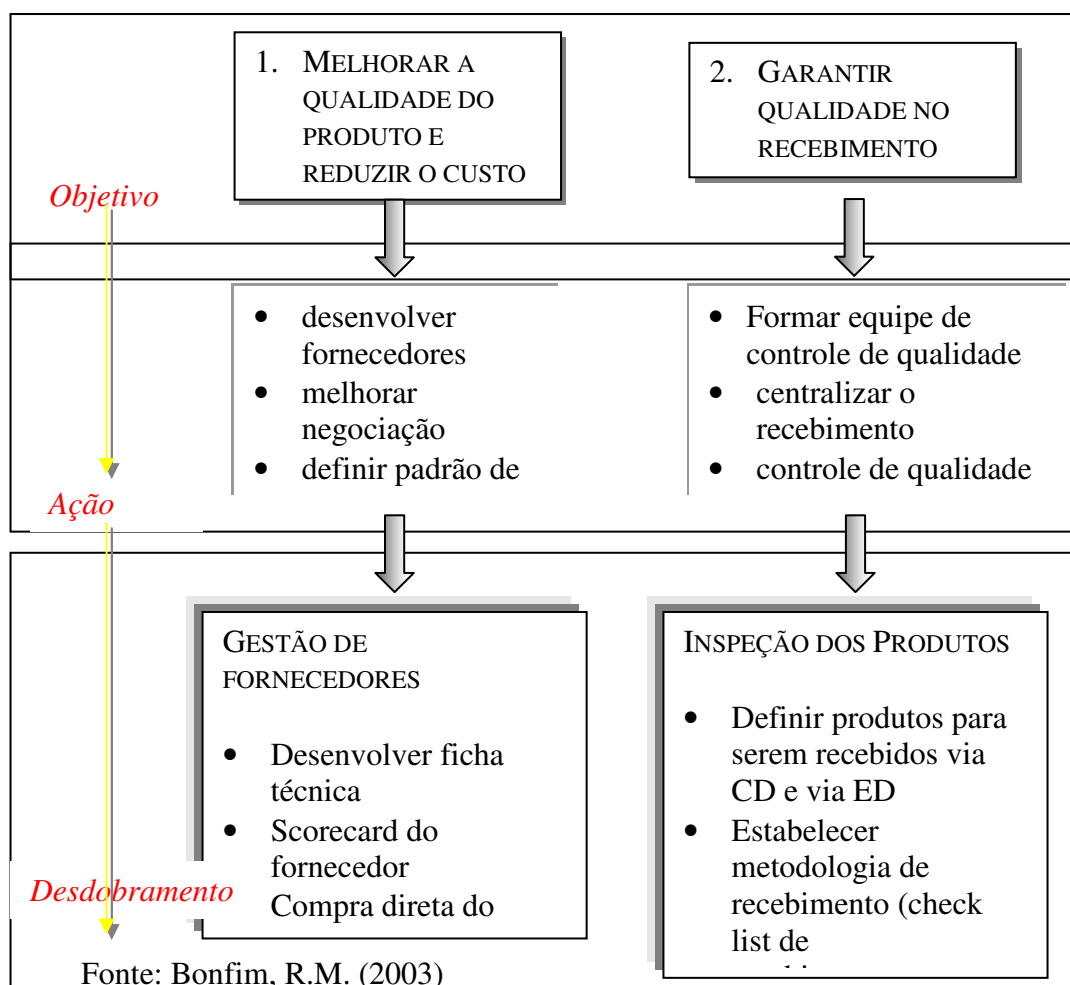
1. MELHORAR A QUALIDADE DO PRODUTO E REDUZIR O CUSTO

2. GARANTIR QUALIDADE NO RECEBIMENTO

Objetivo

• desenvolver fornecedores
• melhorar negociação
• definir padrão de

• Formar equipe de controle de qualidade
• centralizar o recebimento
• controle de qualidade

Ação

GESTÃO DE FORNECEDORES

• Desenvolver ficha técnica
• Scorecard do fornecedor
Compra direta do

INSPEÇÃO DOS PRODUTOS

• Definir produtos para serem recebidos via CD e via ED
• Estabelecer metodologia de recebimento (check list de
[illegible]

Desdobramento

Fonte: Bonfim, R.M. (2003)